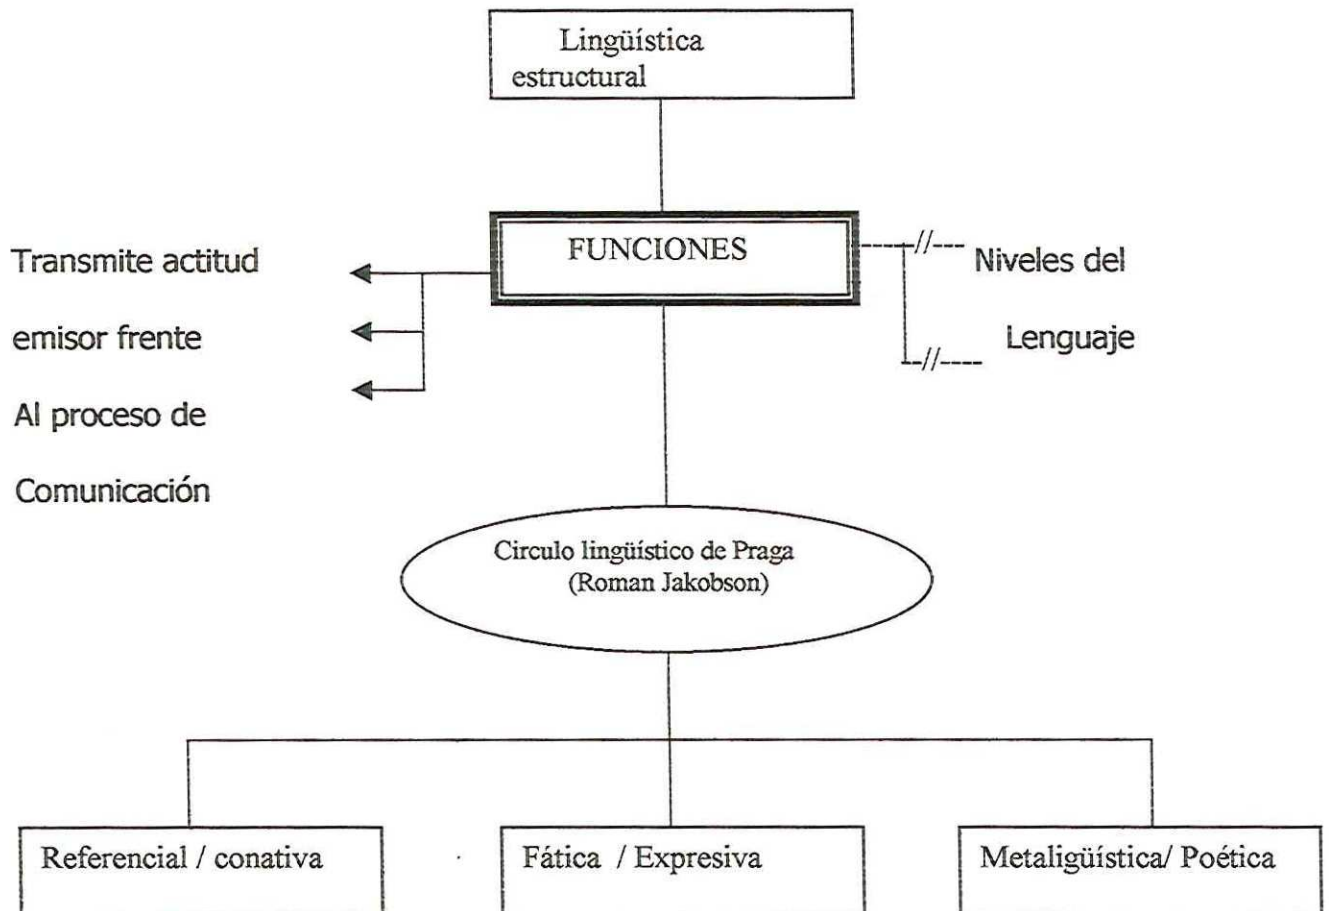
Lingüística estructural

FUNCIONES

Transmite actitud

emisor frente

Al proceso de

Comunicación

Niveles del

Lenguaje

Circulo lingüístico de Praga (Roman Jakobson)

Referencial / conativa

Fática / Expresiva

Metaligüística/ Poética